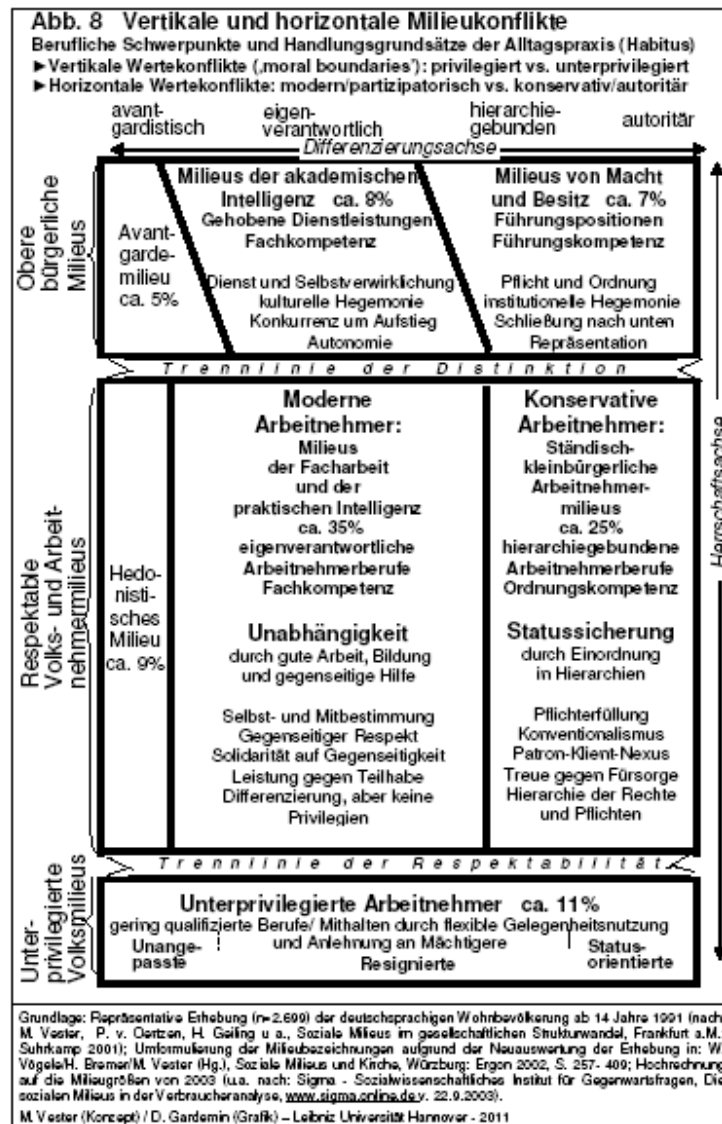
Abb. 8 Vertikale und horizontale Milieukonflikte

Berufliche Schwerpunkte und Handlungsgrundsätze der Alltagspraxis (Habitus)
► Vertikale Wertekonflikte („moral boundaries'): privilegiert vs. unterprivilegiert
► Horizontale Wertekonflikte: modern/partizipatorisch vs. konservativ/autoritär

avantgardistisch | eigenverantwortlich | hierarchiegebunden | autoritär

Differenzierungsachse

Obere bürgerliche Milieus

Avantgardemilieu ca. 5%

Milieus der akademischen Intelligenz ca. 8%
Gehobene Dienstleistungen
Fachkompetenz

Dienst und Selbstverwirklichung
kulturelle Hegemonie
Konkurrenz um Aufstieg
Autonomie

Milieus von Macht und Besitz ca. 7%
Führungspositionen
Führungskompetenz

Pflicht und Ordnung
institutionelle Hegemonie
Schließung nach unten
Repräsentation

Trennlinie der Distinktion

Respektable Volks- und Arbeitnehmermilieus

Hedonistisches Milieu ca. 9%

Moderne Arbeitnehmer:
Milieus der Facharbeit und der praktischen Intelligenz ca. 35%
eigenverantwortliche Arbeitnehmerberufe
Fachkompetenz

Unabhängigkeit
durch gute Arbeit, Bildung und gegenseitige Hilfe

Selbst- und Mitbestimmung
Gegenseitiger Respekt
Solidarität auf Gegenseitigkeit
Leistung gegen Teilhabe
Differenzierung, aber keine Privilegien

Konservative Arbeitnehmer:
Ständisch-kleinbürgerliche Arbeitnehmermilieus ca. 25%
hierarchiegebundene Arbeitnehmerberufe
Ordnungskompetenz

Statussicherung
durch Einordnung in Hierarchien

Pflichterfüllung
Konventionalismus
Patron-Klient-Nexus
Treue gegen Fürsorge
Hierarchie der Rechte und Pflichten

Herrschaftsachse

Trennlinie der Respektabilität

Unterprivilegierte Volksmilieus

Unterprivilegierte Arbeitnehmer ca. 11%
gering qualifizierte Berufe/ Mithalten durch flexible Gelegenheitsnutzung und Anlehnung an Mächtigere
Unangepasste | Resignierte | Statusorientierte

Grundlage: Repräsentative Erhebung (n=2.699) der deutschsprachigen Wohnbevölkerung ab 14 Jahre 1991 (nach M. Vester, P. v. Oertzen, H. Geiling u. a., Soziale Milieus im gesellschaftlichen Strukturwandel, Frankfurt a.M.: Suhrkamp 2001); Umformulierung der Milieubezeichnungen aufgrund der Neuauswertung der Erhebung in: W. Vögele/H. Bremer/M. Vester (Hg.), Soziale Milieus und Kirche, Würzburg: Ergon 2002, S. 257- 409; Hochrechnung auf die Milieugrößen von 2003 (u.a. nach: Sigma - Sozialwissenschaftliches Institut für Gegenwartsfragen, Die sozialen Milieus in der Verbraucheranalyse, www.sigma.online.de v. 22.9.2003).

M. Vester (Konzept) / D. Gardemin (Grafik) – Leibniz Universität Hannover - 2011